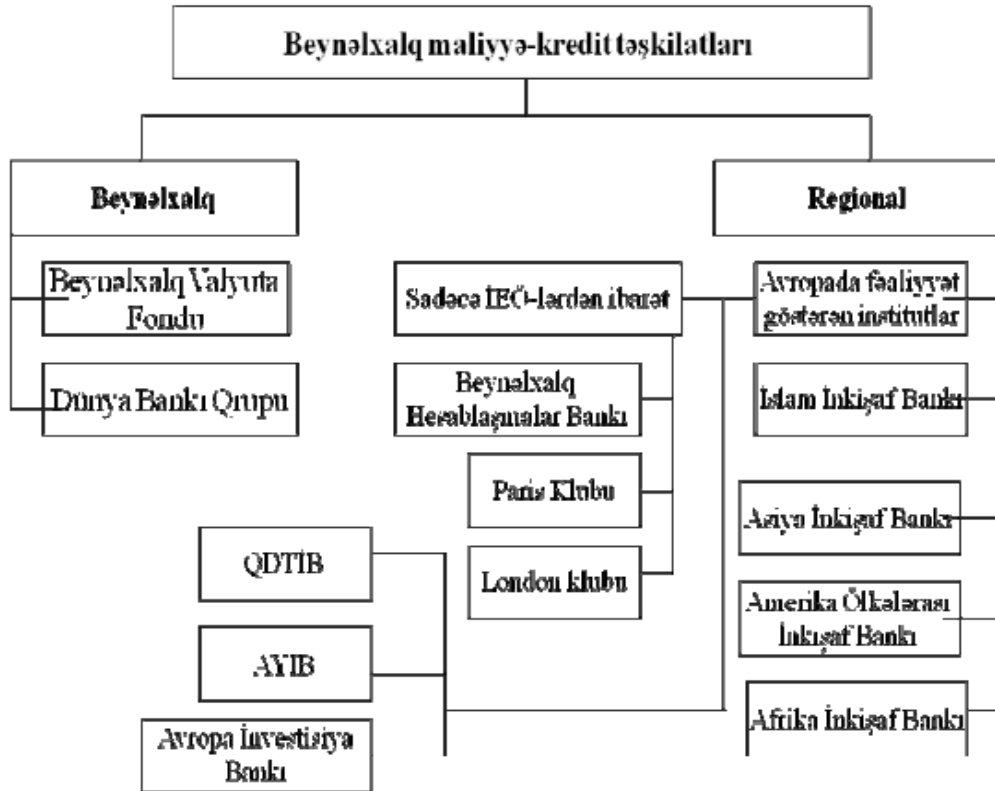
Beynəlxalq maliyyə-kredit təşkilatları

Beynəlxalq

Regional

Beynəlxalq Valyuta Fondu

Dünya Bankı Qrupu

Sadəcə İEÖ-lərdən ibarət

Beynəlxalq Hesablaşmalar Bankı

Paris Klubu

London klubu

Avropada fəaliyyət göstərən institutlar

İslam İnkişaf Bankı

Asiya İnkişaf Bankı

Amerika Ölkələrarası İnkişaf Bankı

Afrika İnkişaf Bankı

QDTİB

AYİB

Avropa İnvestisiya Bankı